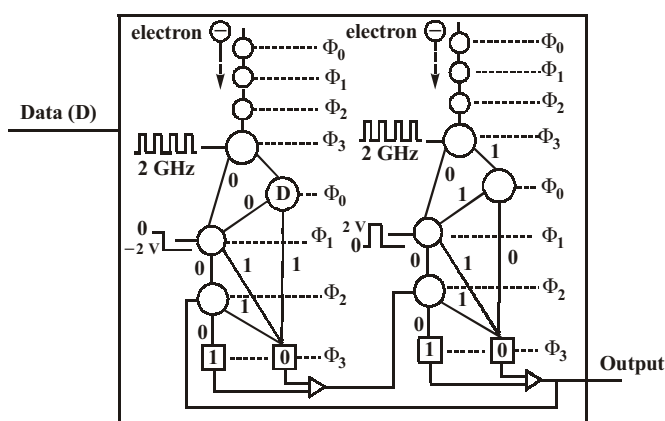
electron

$\Phi_0$

$\Phi_1$

$\Phi_2$

$\Phi_3$

2 GHz

0

D

0

$\Phi_0$

0

−2 V

$\Phi_1$

0

1

1

1

$\Phi_2$

0

1

0

$\Phi_3$

Data (D)

electron

$\Phi_0$

$\Phi_1$

$\Phi_2$

$\Phi_3$

2 GHz

1

0

1

$\Phi_0$

2 V

0

$\Phi_1$

0

1

0

1

$\Phi_2$

0

1

0

$\Phi_3$

Output